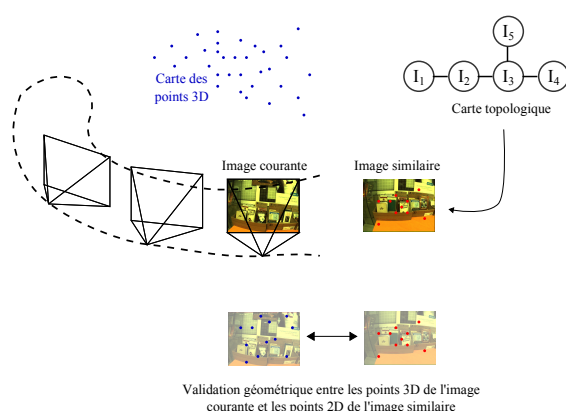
Carte des points 3D

$I_5$

$I_1$ $I_2$ $I_3$ $I_4$

Carte topologique

Image courante

Image similaire

Validation géométrique entre les points 3D de l'image courante et les points 2D de l'image similaire